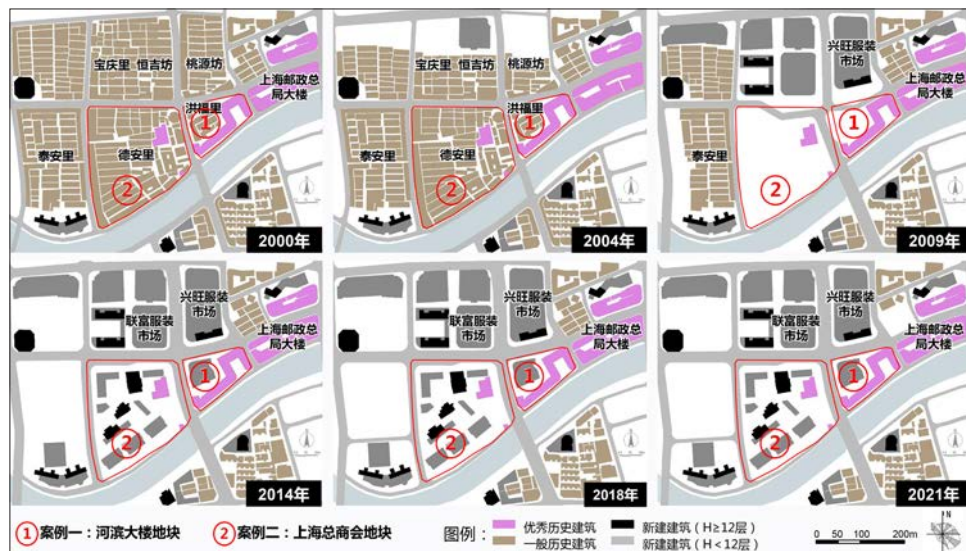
宝庆里 恒吉坊 桃源坊
洪福里
上海邮政总局大楼
泰安里
德安里
①
②
2000年

宝庆里 恒吉坊 桃源坊
洪福里
泰安里
德安里
①
②
2004年

兴旺服装市场
上海邮政总局大楼
泰安里
①
②
2009年

兴旺服装市场
联富服装市场
上海邮政总局大楼
①
②
2014年

兴旺服装市场
联富服装市场
上海邮政总局大楼
①
②
2018年

兴旺服装市场
联富服装市场
上海邮政总局大楼
①
②
2021年

① 案例一：河滨大楼地块 ② 案例二：上海总商会地块
图例： 优秀历史建筑 一般历史建筑 新建建筑（H≥12层） 新建建筑（H<12层）
0 50 100 200m